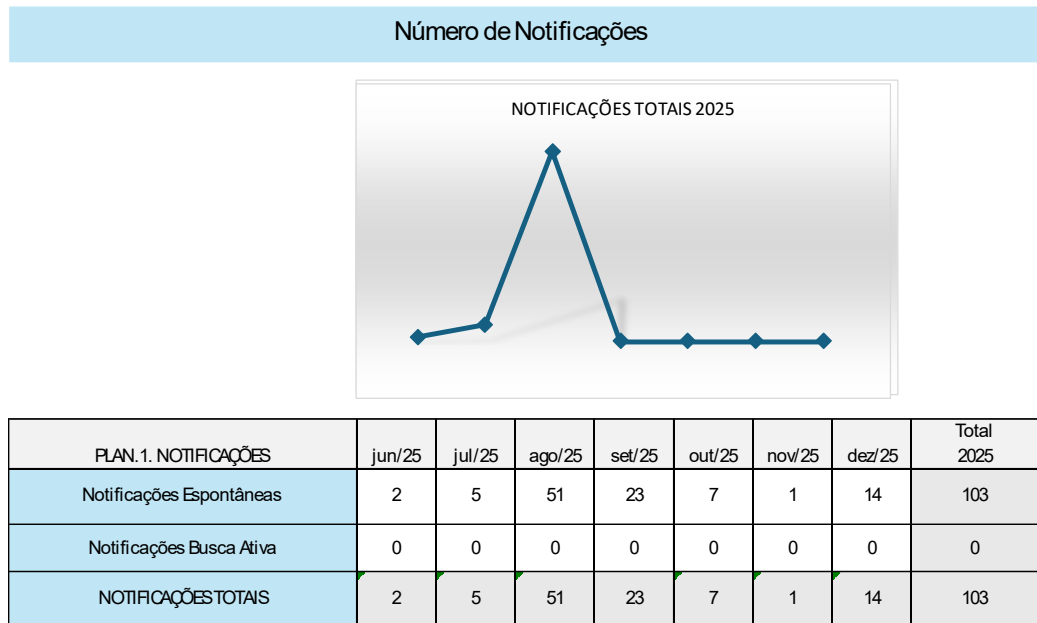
Número de Notificações

NOTIFICAÇÕES TOTAIS 2025

| PLAN.1. NOTIFICAÇÕES | jun/25 | jul/25 | ago/25 | set/25 | out/25 | nov/25 | dez/25 | Total 2025 |
|---|---|---|---|---|---|---|---|---|
| Notificações Espontâneas | 2 | 5 | 51 | 23 | 7 | 1 | 14 | 103 |
| Notificações Busca Ativa | 0 | 0 | 0 | 0 | 0 | 0 | 0 | 0 |
| NOTIFICAÇÕES TOTAIS | 2 | 5 | 51 | 23 | 7 | 1 | 14 | 103 |